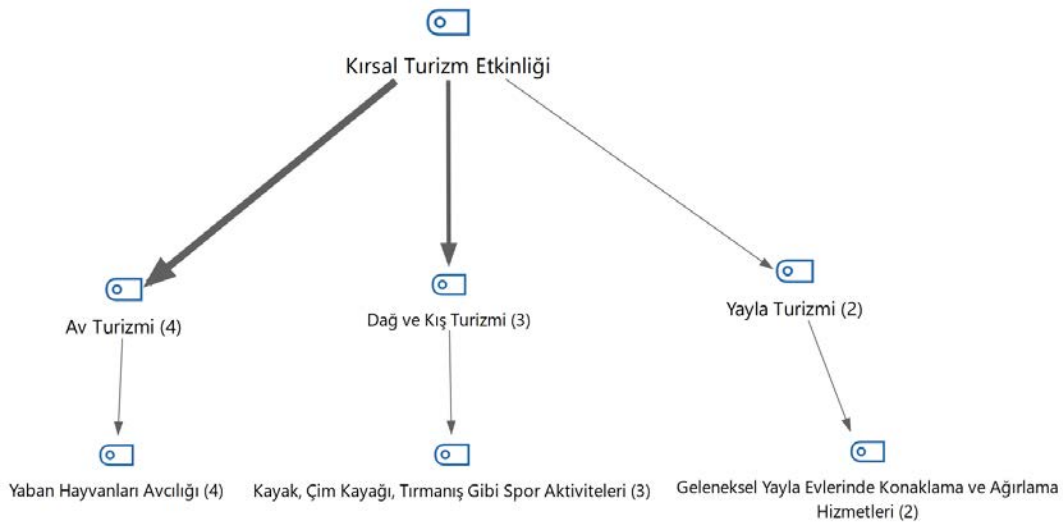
Kırsal Turizm Etkinliği

Av Turizmi (4)

Dağ ve Kış Turizmi (3)

Yayla Turizmi (2)

Yaban Hayvanları Avcılığı (4)

Kayak, Çim Kayağı, Tırmanış Gibi Spor Aktiviteleri (3)

Geleneksel Yayla Evlerinde Konaklama ve Ağırlama Hizmetleri (2)